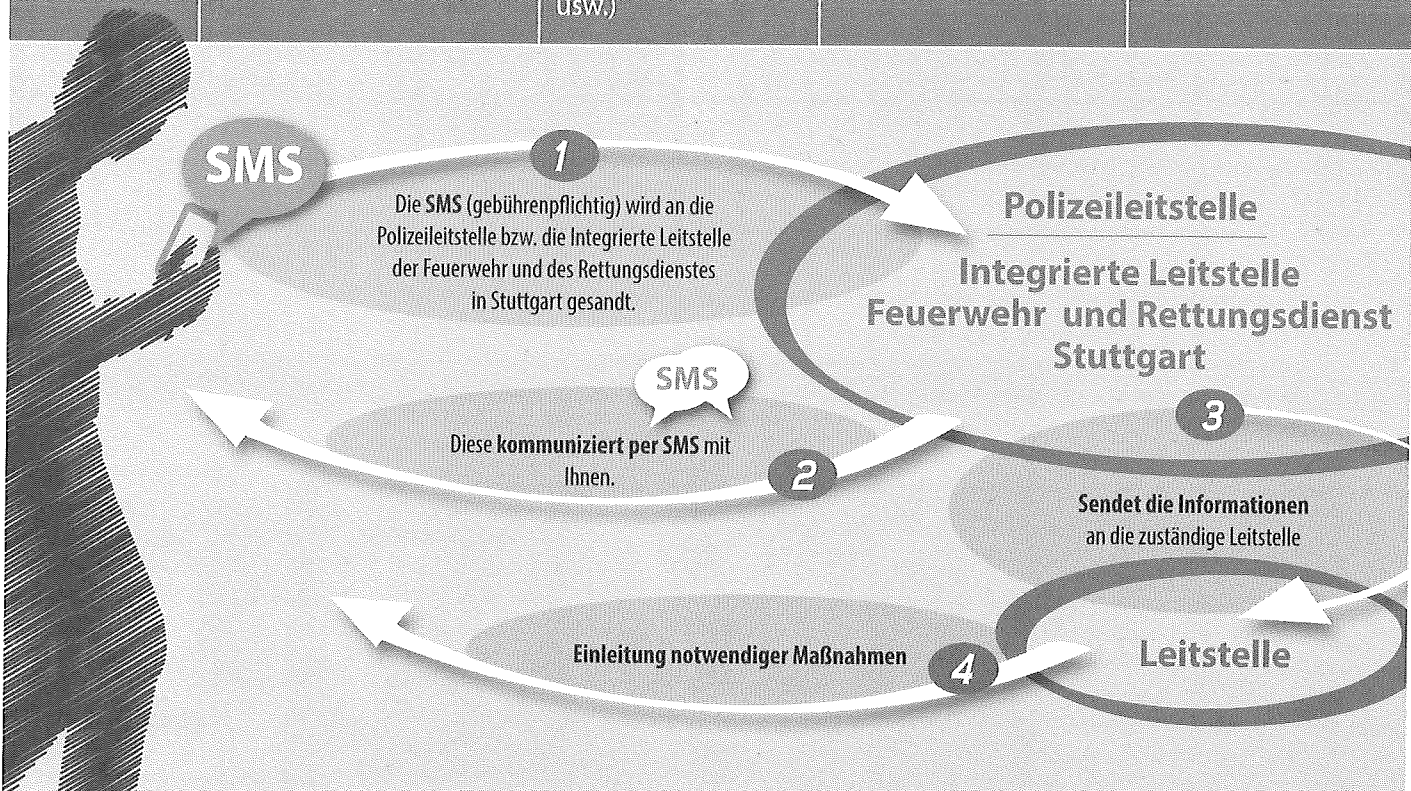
usw.)

SMS

1

Die SMS (gebührenpflichtig) wird an die Polizeileitstelle bzw. die Integrierte Leitstelle der Feuerwehr und des Rettungsdienstes in Stuttgart gesandt.

Polizeileitstelle

Integrierte Leitstelle Feuerwehr und Rettungsdienst Stuttgart

SMS

Diese kommuniziert per SMS mit Ihnen.

2

3

Sendet die Informationen an die zuständige Leitstelle

Einleitung notwendiger Maßnahmen

4

Leitstelle